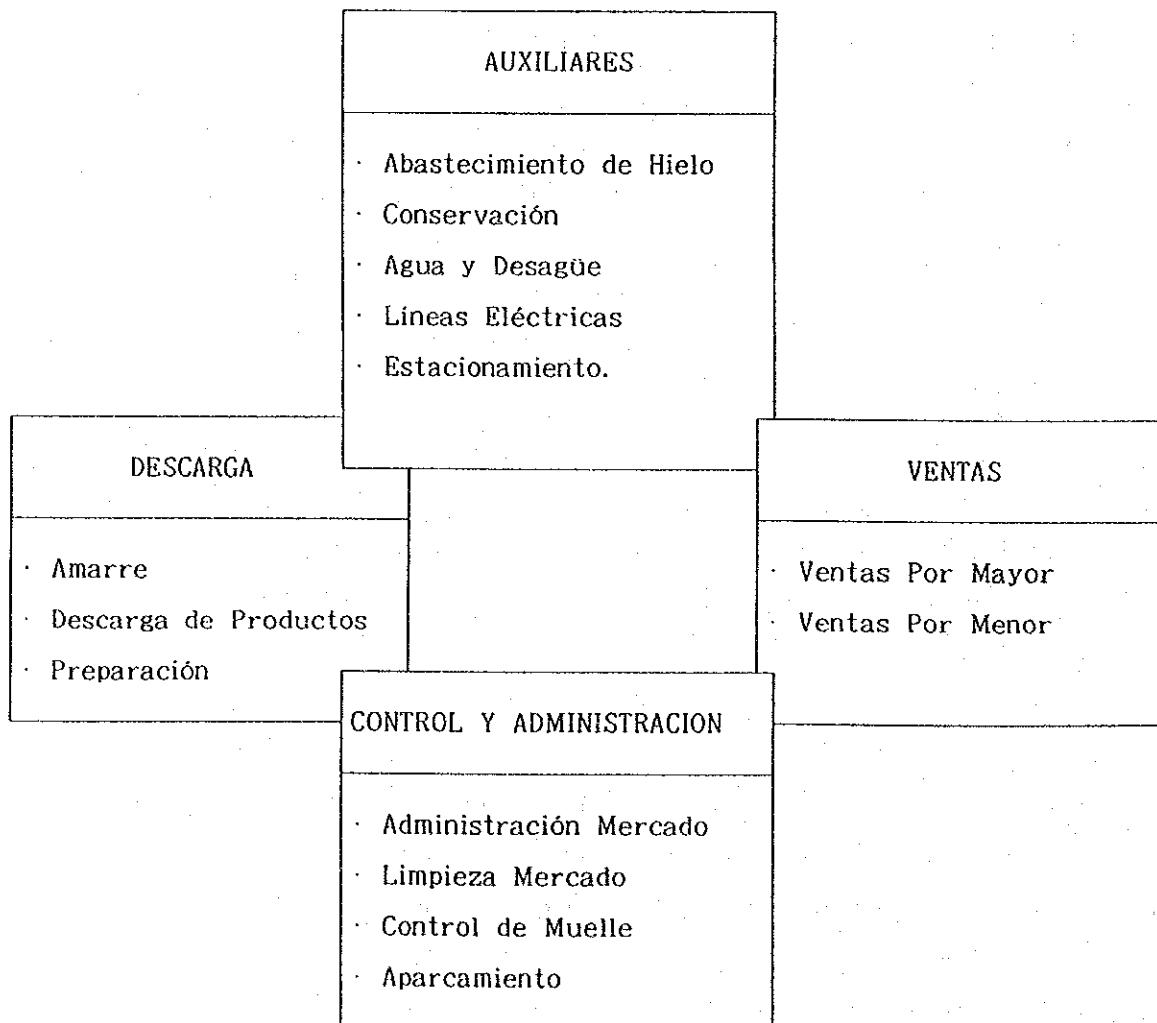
AUXILIARES

· Abastecimiento de Hielo
· Conservación
· Agua y Desagüe
· Líneas Eléctricas
· Estacionamiento.

DESCARGA

· Amarre
· Descarga de Productos
· Preparación

VENTAS

· Ventas Por Mayor
· Ventas Por Menor

CONTROL Y ADMINISTRACION

· Administración Mercado
· Limpieza Mercado
· Control de Muelle
· Aparcamiento